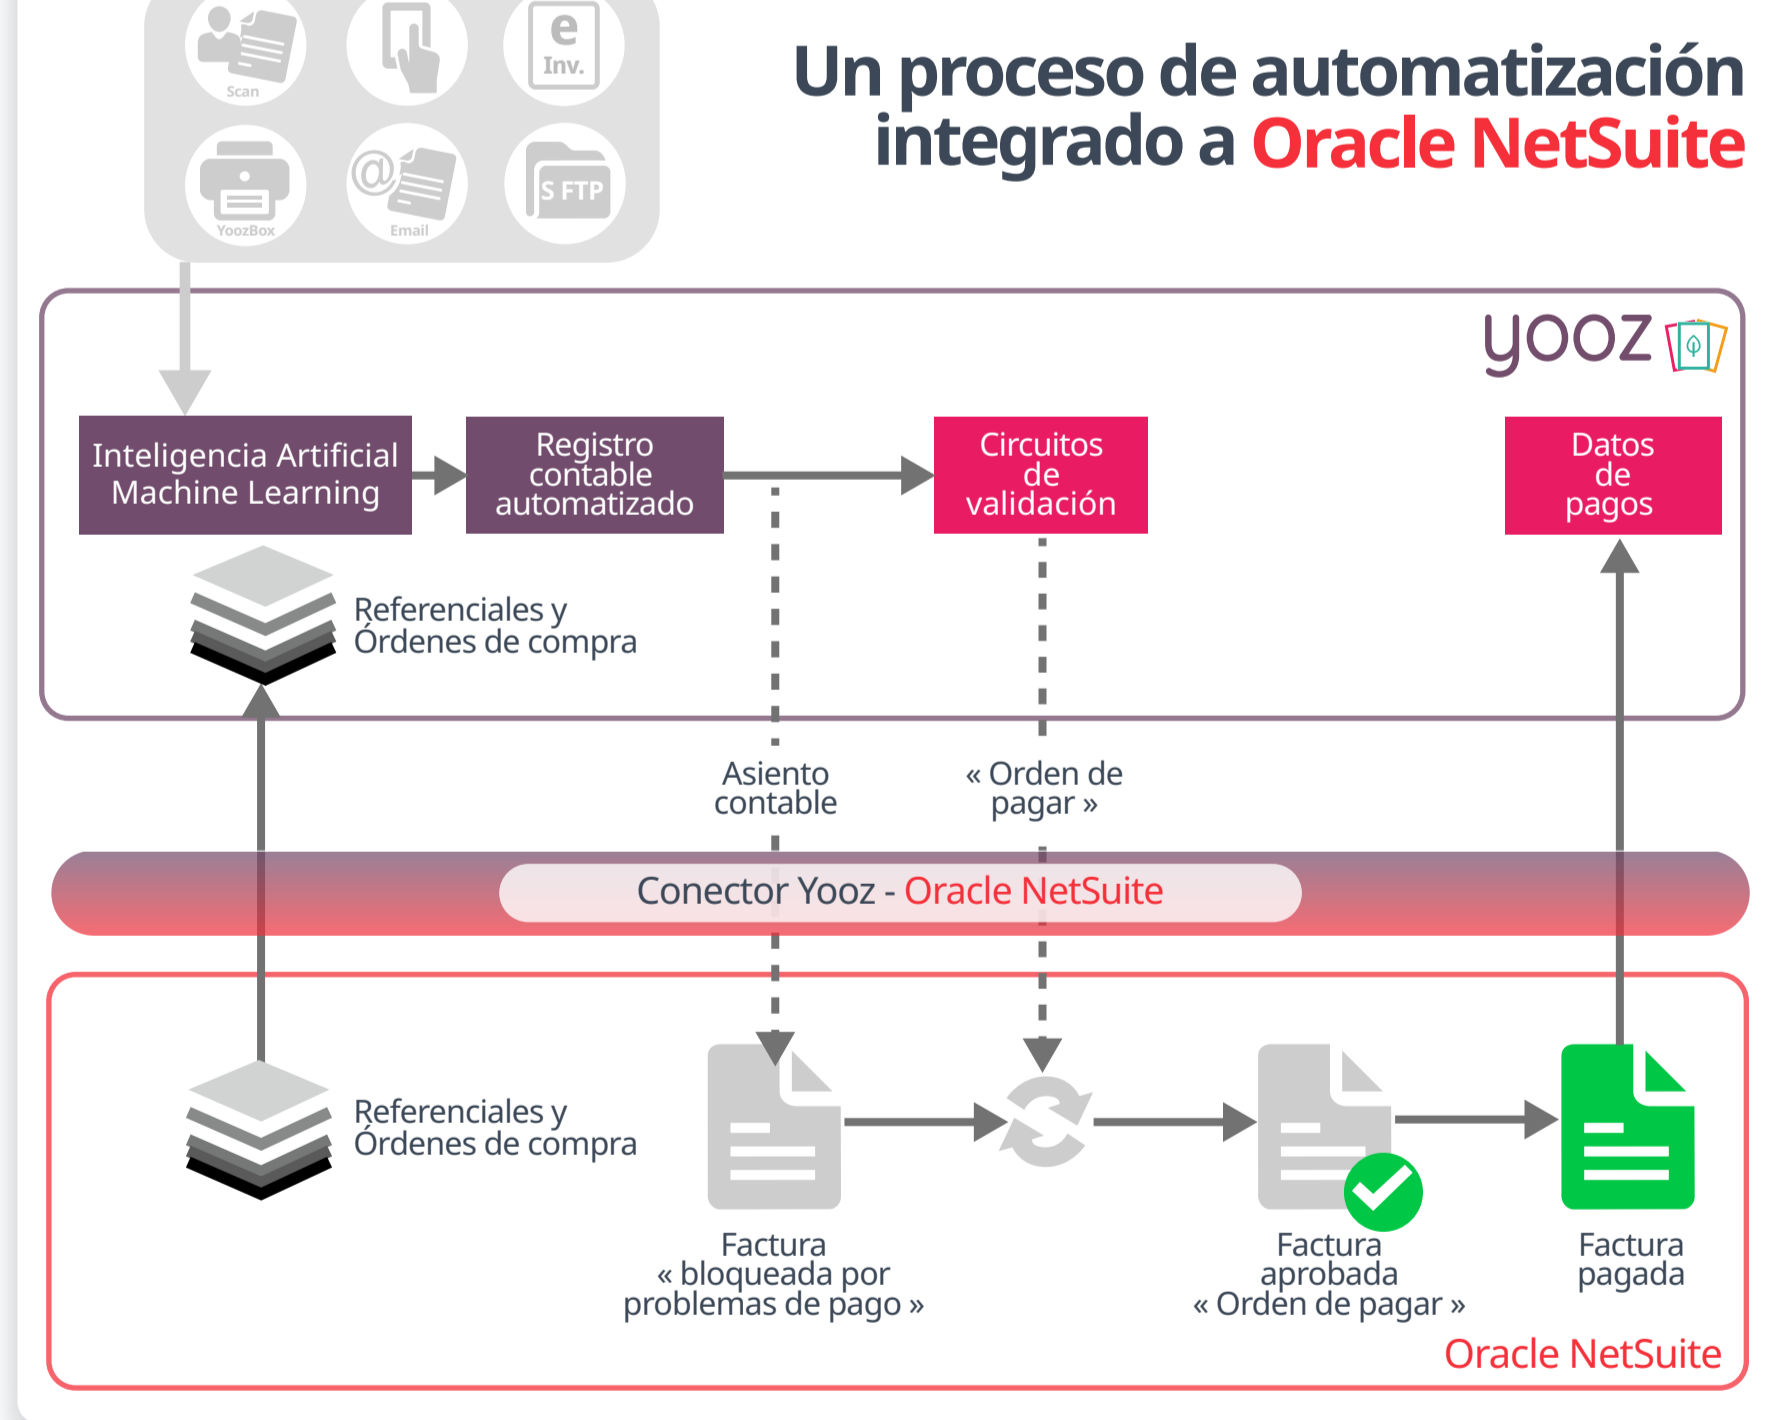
Scan

e
Inv.

YoozBox

Email

S FTP

Un proceso de automatización integrado a Oracle NetSuite

yooz

Inteligencia Artificial Machine Learning

Registro contable automatizado

Circuitos de validación

Datos de pagos

Referenciales y Órdenes de compra

Asiento contable

« Orden de pagar »

Conector Yooz - Oracle NetSuite

Referenciales y Órdenes de compra

Factura « bloqueada por problemas de pago »

Factura aprobada « Orden de pagar »

Factura pagada

Oracle NetSuite